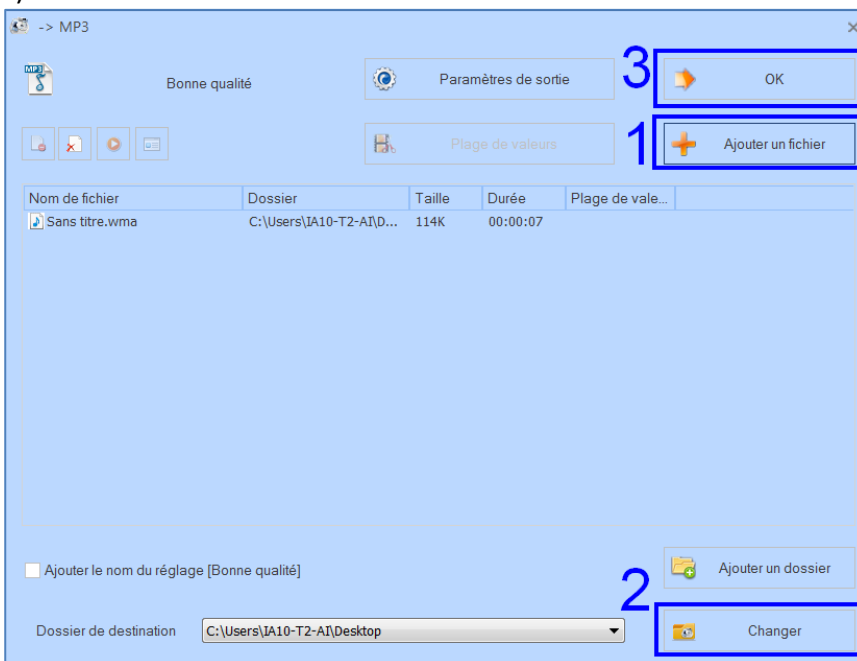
-> MP3

MP3

Bonne qualité

Paramètres de sortie

3

OK

Plage de valeurs

1

Ajouter un fichier

| Nom de fichier | Dossier | Taille | Durée | Plage de vale... |
|---|---|---|---|---|
| Sans titre.wma | C:\Users\IA10-T2-AI\D... | 114K | 00:00:07 | |

Ajouter le nom du réglage [Bonne qualité]

Ajouter un dossier

2

Dossier de destination

C:\Users\IA10-T2-AI\Desktop

Changer